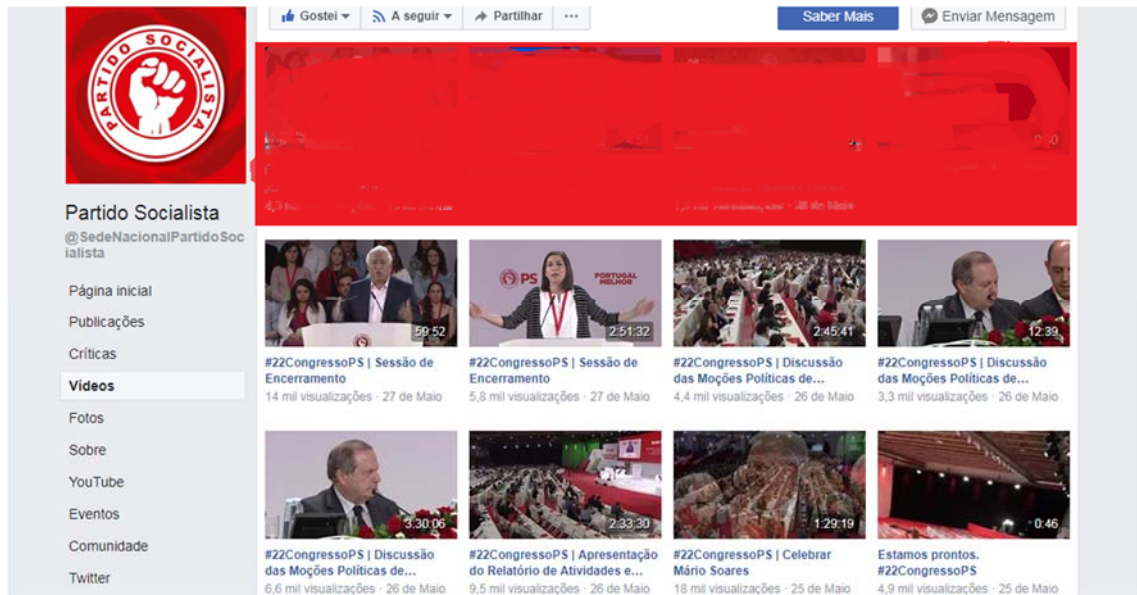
PARTIDO SOCIALISTA

Gostei A seguir Partilhar ··· Saber Mais Enviar Mensagem

Partido Socialista
@SedeNacionalPartidoSocialista

Página inicial
Publicações
Críticas
Vídeos
Fotos
Sobre
YouTube
Eventos
Comunidade
Twitter

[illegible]

59:52
#22CongressoPS | Sessão de Encerramento
14 mil visualizações · 27 de Maio

PS PORTUGAL MELHOR
2:51:32
#22CongressoPS | Sessão de Encerramento
5,8 mil visualizações · 27 de Maio

2:45:41
#22CongressoPS | Discussão das Moções Políticas de...
4,4 mil visualizações · 26 de Maio

12:39
#22CongressoPS | Discussão das Moções Políticas de...
3,3 mil visualizações · 26 de Maio

3:30:06
#22CongressoPS | Discussão das Moções Políticas de...
6,6 mil visualizações · 26 de Maio

2:33:30
#22CongressoPS | Apresentação do Relatório de Atividades e...
9,5 mil visualizações · 26 de Maio

1:29:19
#22CongressoPS | Celebrar Mário Soares
18 mil visualizações · 25 de Maio

0:46
Estamos prontos. #22CongressoPS
4,9 mil visualizações · 25 de Maio